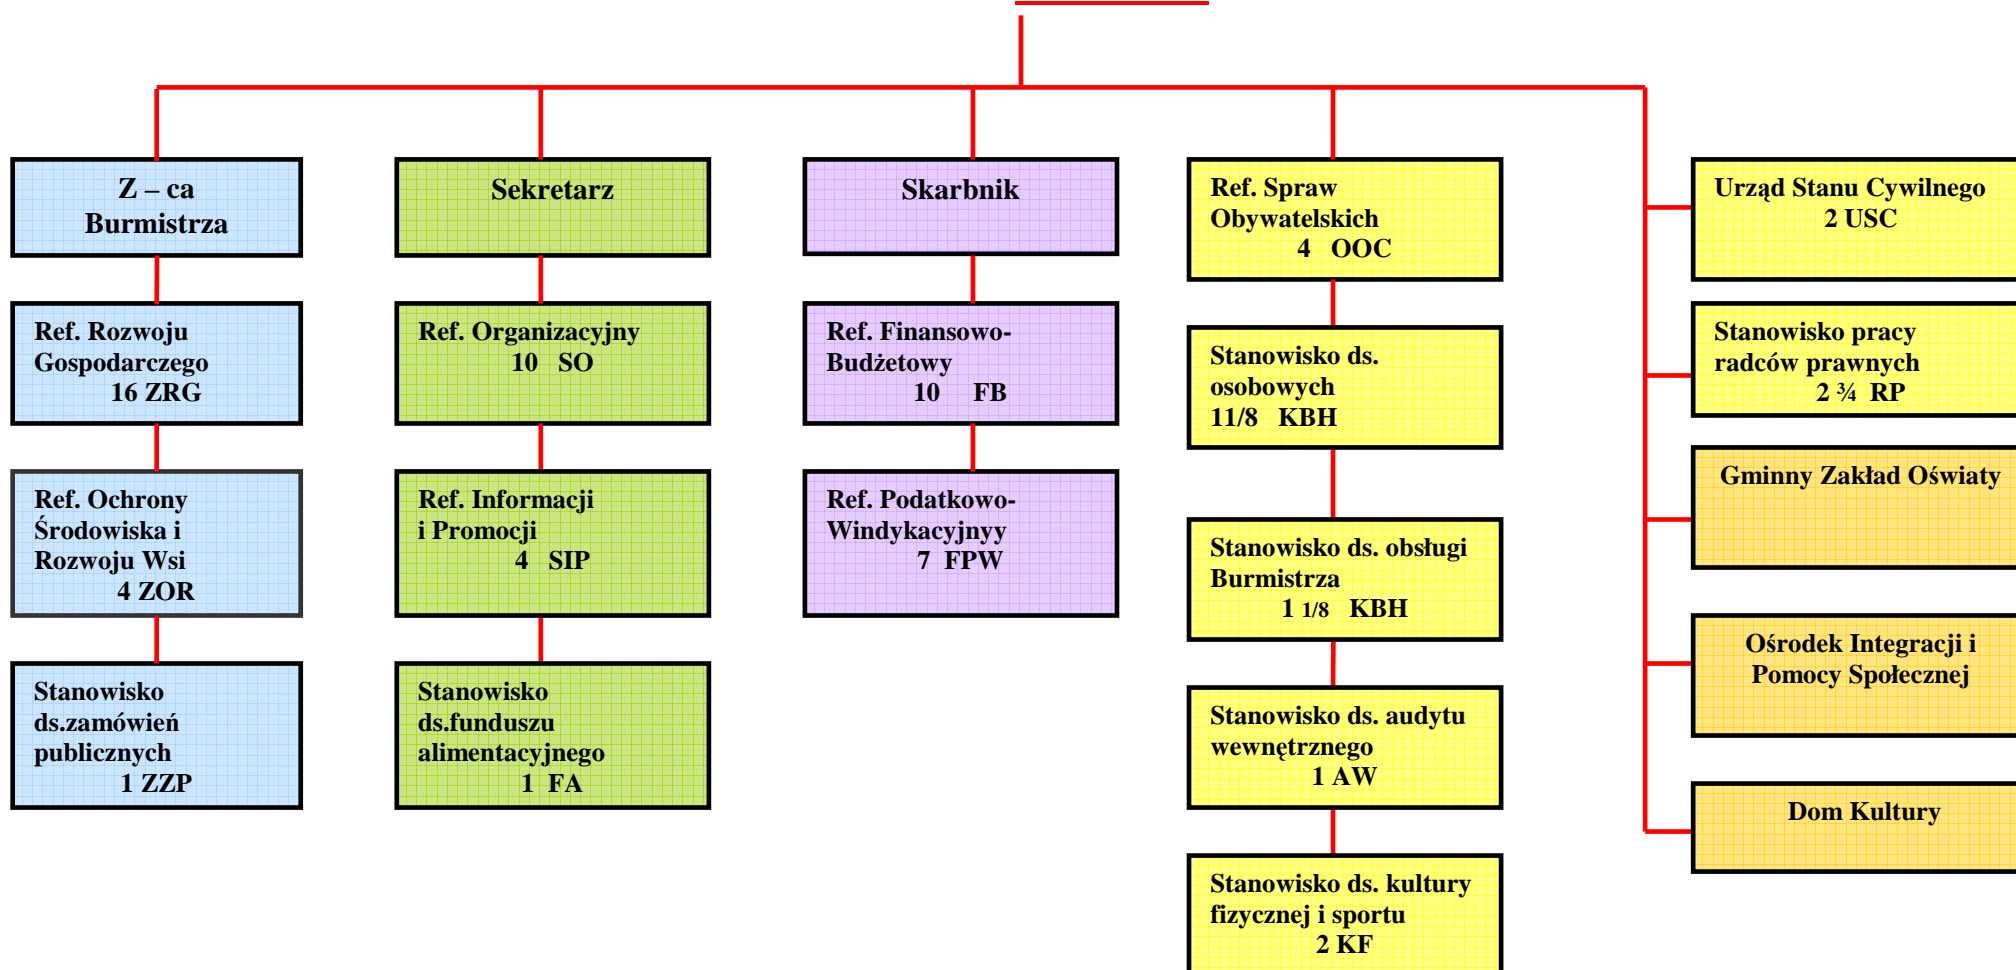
Z – ca Burmistrza

Ref. Rozwoju Gospodarczego
16 ZRG

Ref. Ochrony Środowiska i Rozwoju Wsi
4 ZOR

Stanowisko ds.zamówień publicznych
1 ZZP

Sekretarz

Ref. Organizacyjny
10 SO

Ref. Informacji i Promocji
4 SIP

Stanowisko ds.funduszu alimentacyjnego
1 FA

Skarbnik

Ref. Finansowo-Budżetowy
10 FB

Ref. Podatkowo-Windykacyjnyy
7 FPW

Ref. Spraw Obywatelskich
4 OOC

Stanowisko ds. osobowych
11/8 KBH

Stanowisko ds. obsługi Burmistrza
1 1/8 KBH

Stanowisko ds. audytu wewnętrznego
1 AW

Stanowisko ds. kultury fizycznej i sportu
2 KF

Urząd Stanu Cywilnego
2 USC

Stanowisko pracy radców prawnych
2 ¾ RP

Gminny Zakład Oświaty

Ośrodek Integracji i Pomocy Społecznej

Dom Kultury